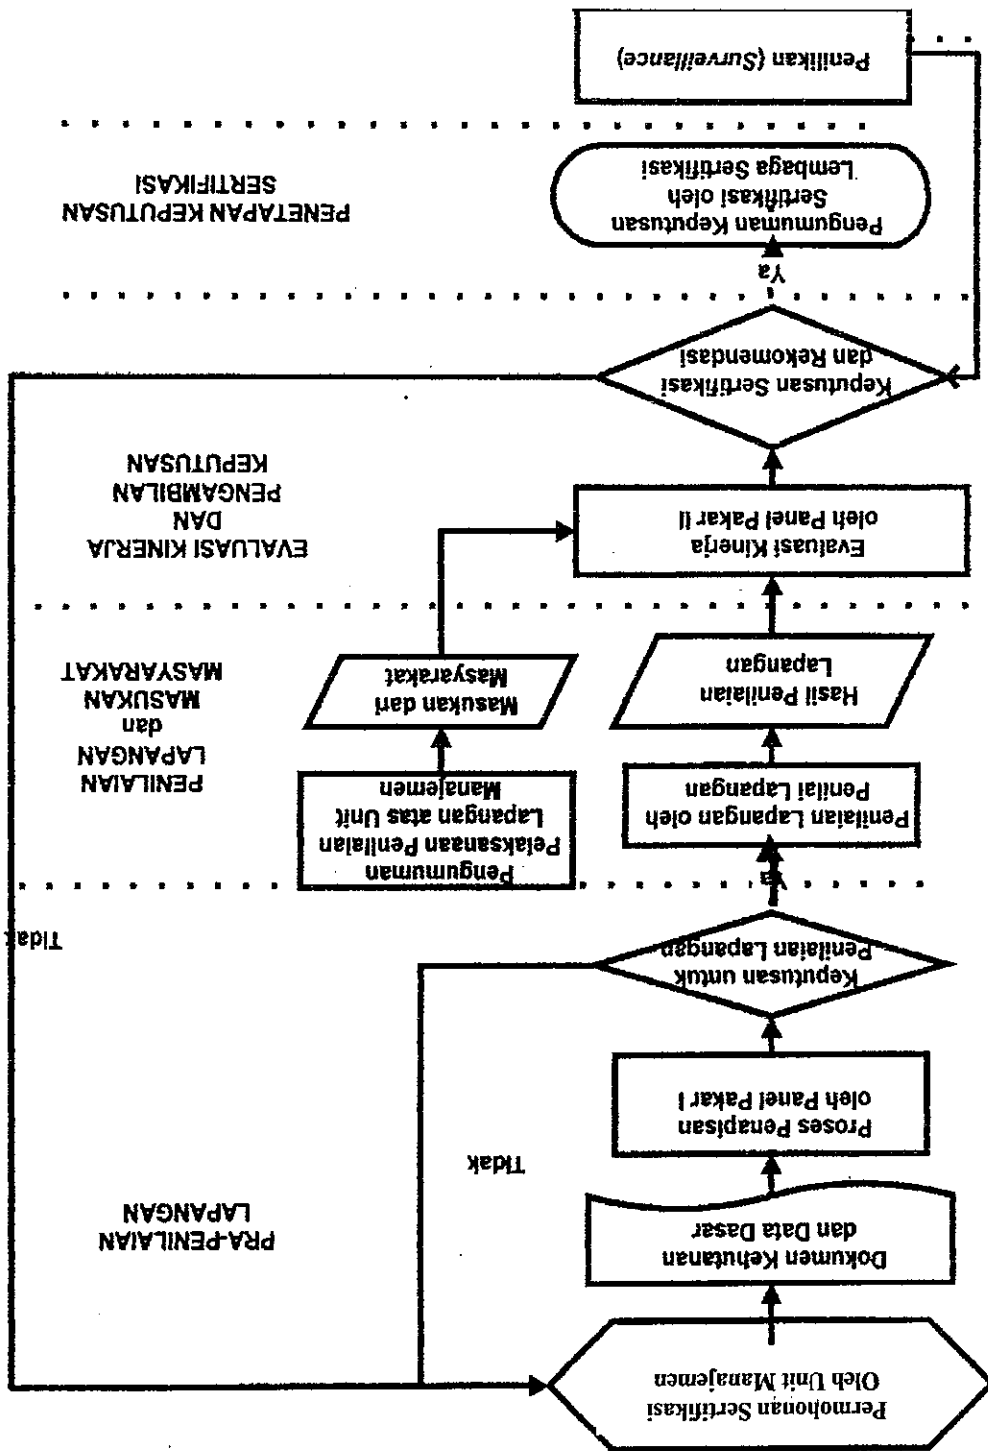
PRA-PENILAIAN LAPANGAN

Permohonan Sertifikasi Oleh Unit Manajemen

Dokumen Kehutanan dan Data Dasar

Proses Penapisan oleh Panel Pakar I

Tidak

Keputusan untuk Penilaian Lapangan

Tidak

Ya

PENILAIAN LAPANGAN dan MASUKAN MASYARAKAT

Penilaian Lapangan oleh Penilai Lapangan

Hasil Penilaian Lapangan

Pengumuman Pelaksanaan Penilaian Lapangan atas Unit Manajemen

Masukan dari Masyarakat

EVALUASI KINERJA DAN PENGAMBILAN KEPUTUSAN

Evaluasi Kinerja oleh Panel Pakar II

Keputusan Sertifikasi dan Rekomendasi

Ya

PENETAPAN KEPUTUSAN SERTIFIKASI

Pengumuman Keputusan Sertifikasi oleh Lembaga Sertifikasi

Penilikan (Surveillance)